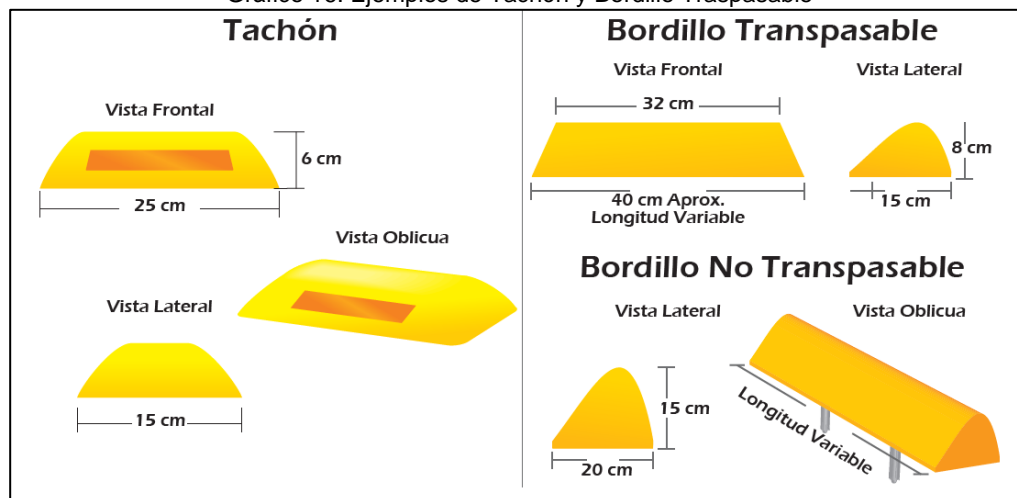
Gráfico 10. Ejemplos de Tachón y Bordillo Traspasable

Tachón

Vista Frontal

6 cm

25 cm

Vista Oblicua

Vista Lateral

15 cm

Bordillo Transpasable

Vista Frontal

32 cm

40 cm Aprox.
Longitud Variable

Vista Lateral

8 cm

15 cm

Bordillo No Transpasable

Vista Lateral

15 cm

20 cm

Vista Oblicua

Longitud Variable